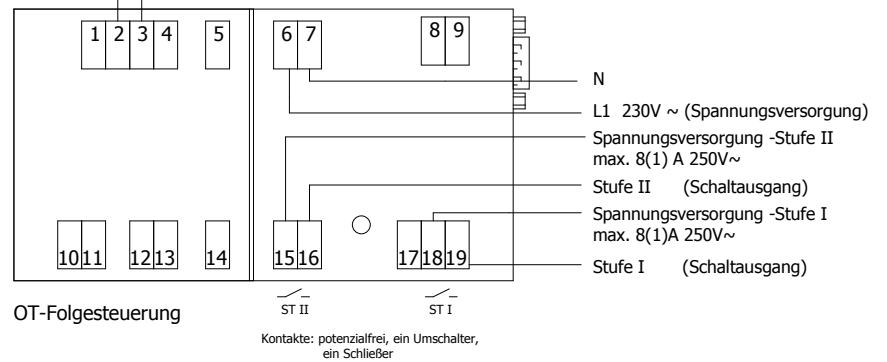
1 2 3 4
5
6 7
8 9
N
L1 230V ~ (Spannungsversorgung)
Spannungsversorgung -Stufe II
max. 8(1) A 250V~
Stufe II (Schaltausgang)
Spannungsversorgung -Stufe I
max. 8(1)A 250V~
Stufe I (Schaltausgang)
10 11
12 13
14
15 16
17 18 19
OT-Folgesteuerung
ST II
ST I
Kontakte: potenzialfrei, ein Umschalter, ein Schließer